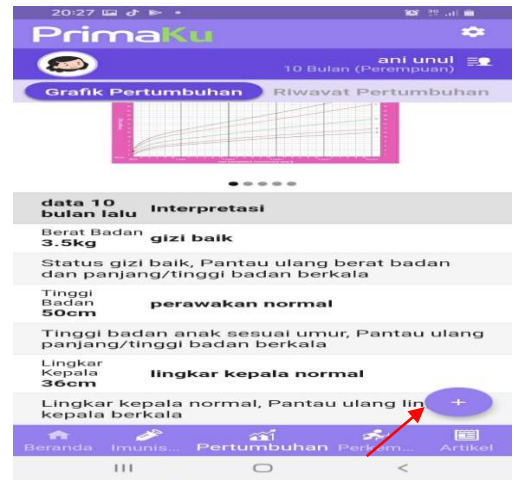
20:27

PrimaKu

ani unul
10 Bulan (Perempuan)

Grafik Pertumbuhan Riwayat Pertumbuhan

| data 10 bulan lalu | Interpretasi |
|---|---|
| Berat Badan 3.5kg | gizi baik |

Status gizi baik, Pantau ulang berat badan dan panjang/tinggi badan berkala

| Tinggi Badan 50cm | perawakan normal |
|---|---|

Tinggi badan anak sesuai umur, Pantau ulang panjang/tinggi badan berkala

| Lingkar Kepala 36cm | lingkar kepala normal |
|---|---|

Lingkar kepala normal, Pantau ulang lin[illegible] kepala berkala

+

Beranda Imunis... Pertumbuhan Perkem... Artikel